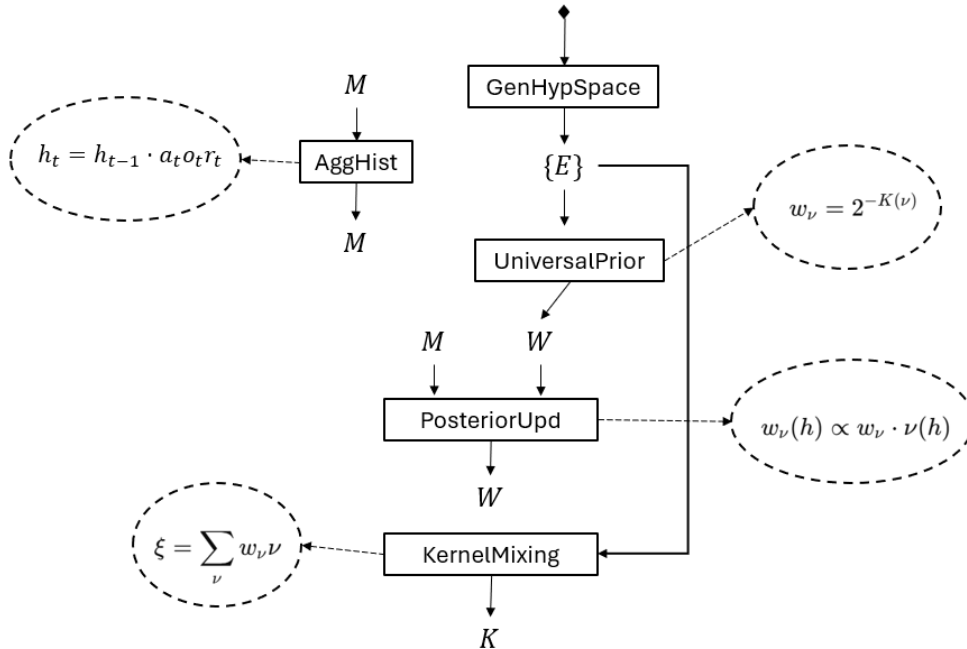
GenHypSpace

$M$

$h_t = h_{t-1} \cdot a_t o_t r_t$

AggHist

$\{E\}$

$M$

$w_\nu = 2^{-K(\nu)}$

UniversalPrior

$M$

$W$

PosteriorUpd

$w_\nu(h) \propto w_\nu \cdot \nu(h)$

$W$

$\xi = \sum_\nu w_\nu \nu$

KernelMixing

$K$